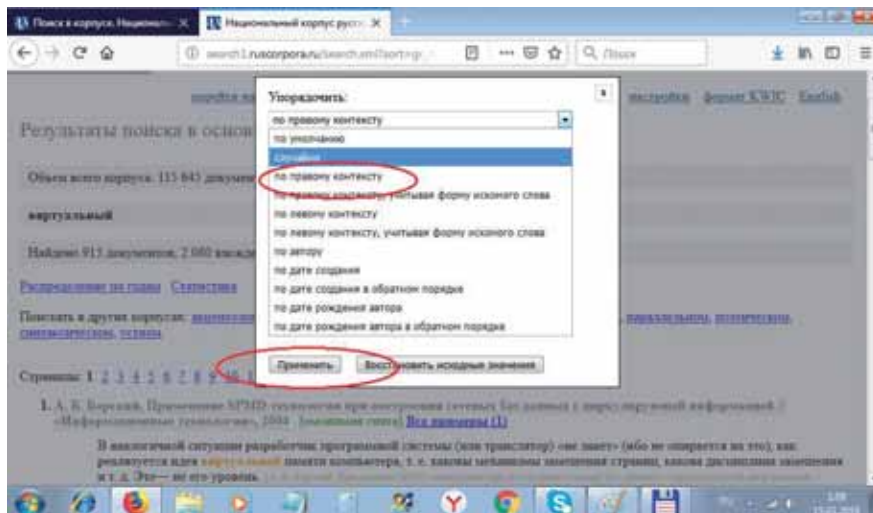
Поиск в корпусе. Национальн ×
Национальный корпус русск ×
search1.ruscorpora.ru/search.xml?sort=gr
Поиск

Упорядочить:
по правому контексту
по умолчанию
случайно
по правому контексту
по правому контексту, учитывая форму искомого слова
по левому контексту
по левому контексту, учитывая форму искомого слова
по автору
по дате создания
по дате создания в обратном порядке
по дате рождения автора
по дате рождения автора в обратном порядке
Применить
Восстановить исходные значения

настройки формат KWIC English

Результаты поиска в основ

Объем всего корпуса: 115 843 документ

виртуальный

Найдено 915 документов, 2 060 вхожде

Распределение по годам Статистика

Поискать в других корпусах: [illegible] параллельном, поэтическом, диалектном, устном

Страницы: 1 2 3 4 5 6 7 8 9 10

1. А. Б. Борский. Применение SPMD-технологии при построении сетевых баз данных с виртуальной информацией // «Информационные технологии», 2004 [документ] Все примеры (1)

В аналогичной ситуации разработчик программной системы (или транслятор) «не знает» (ибо не опирается на это), как реализуется идея виртуальной памяти компьютера, т. е. каковы механизмы замещения страниц, какова дисциплина замещения и т. д. Это — не его уровень.